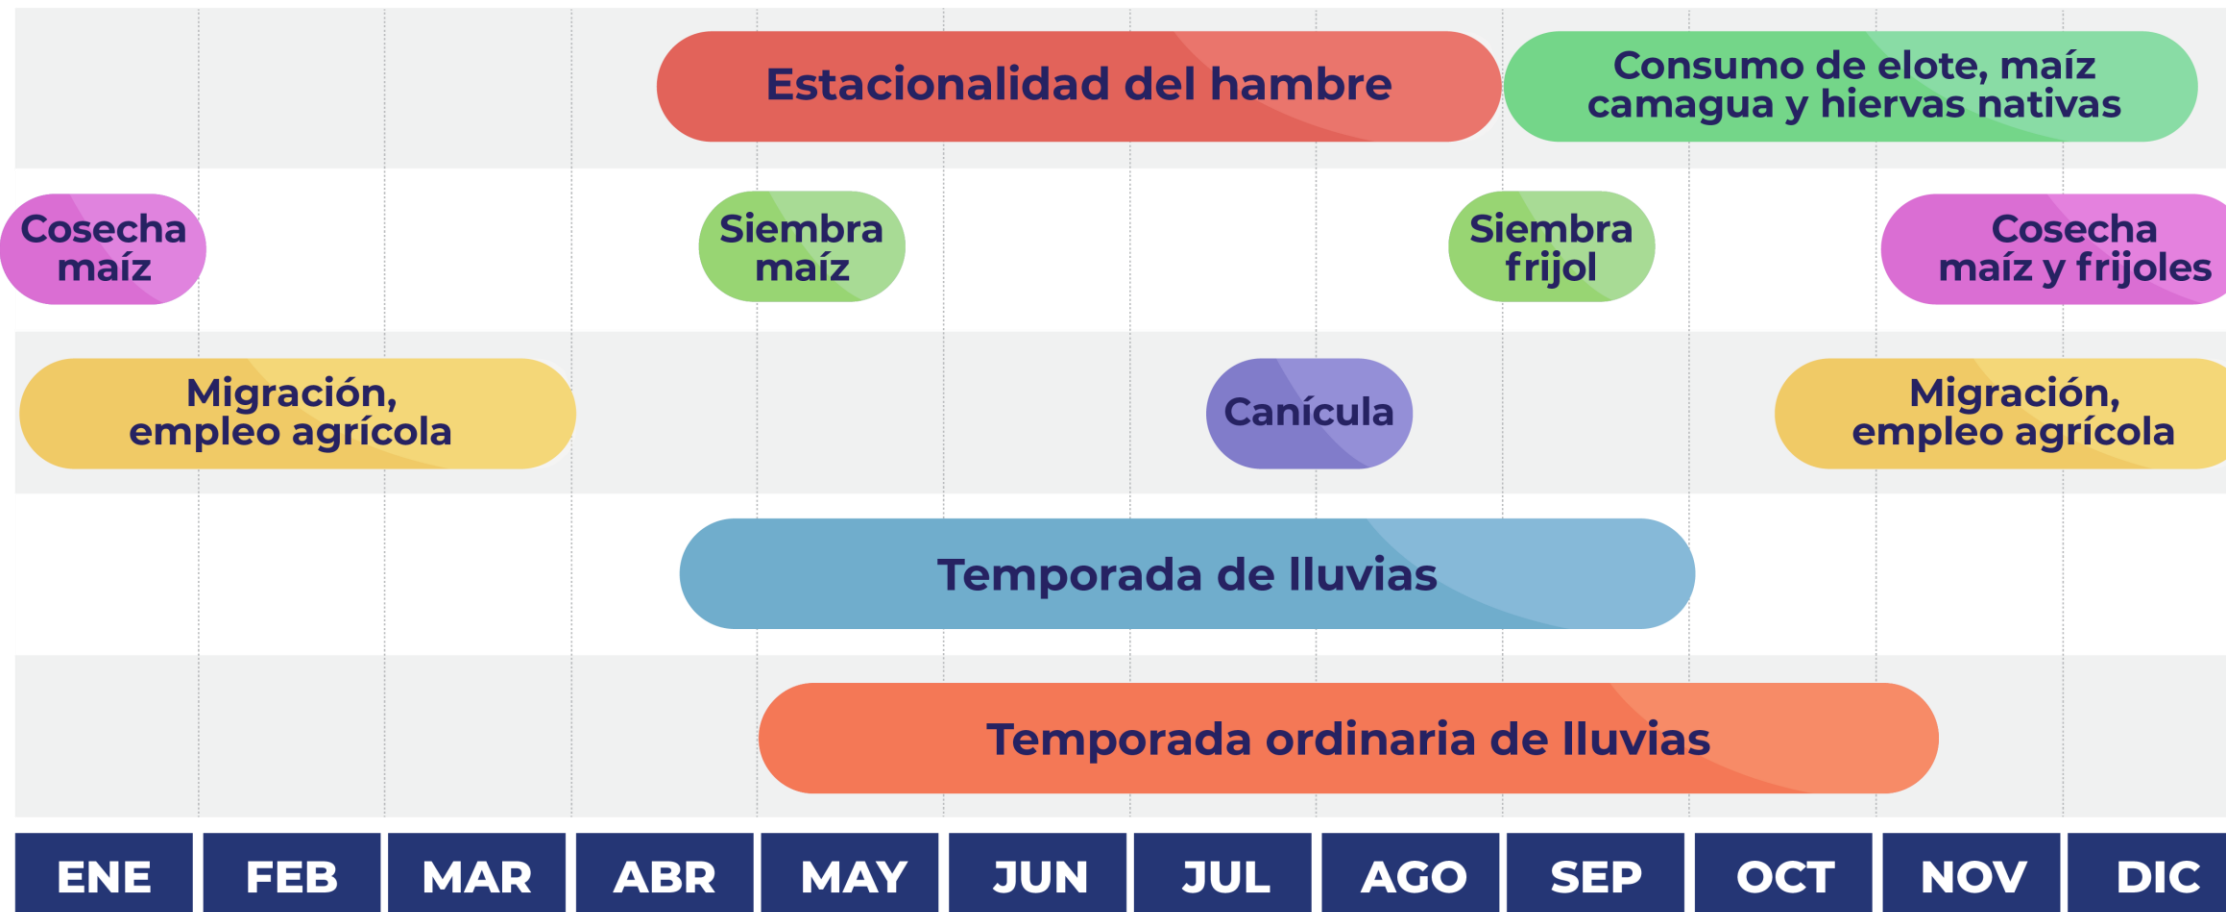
Estacionalidad del hambre

Consumo de elote, maíz camagua y hiervas nativas

Cosecha maíz

Siembra maíz

Siembra frijol

Cosecha maíz y frijoles

Migración, empleo agrícola

Canícula

Migración, empleo agrícola

Temporada de lluvias

Temporada ordinaria de lluvias

| ENE | FEB | MAR | ABR | MAY | JUN | JUL | AGO | SEP | OCT | NOV | DIC |